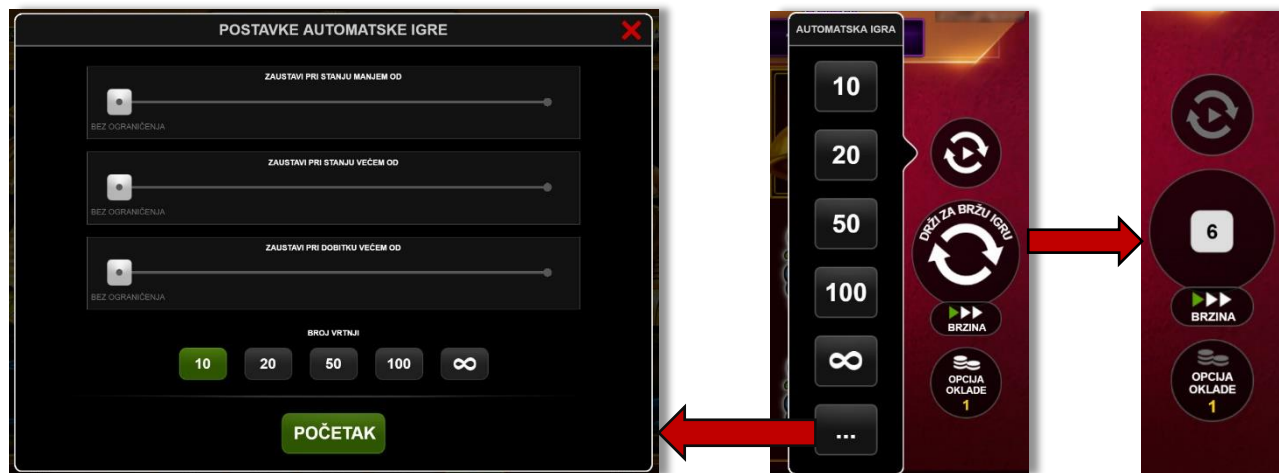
POSTAVKE AUTOMATSKE IGRE

ZAUSTAVI PRI STANJU MANJEM OD

BEZ OGRANIČENJA

ZAUSTAVI PRI STANJU VEĆEM OD

BEZ OGRANIČENJA

ZAUSTAVI PRI DOBITKU VEĆEM OD

BEZ OGRANIČENJA

BROJ VRTNJI

10 20 50 100 ∞

POČETAK

AUTOMATSKA IGRA

10

20

50

100

∞

...

DRŽI ZA BRŽU IGRU

BRZINA

OPCIJA OKLADE 1

6

BRZINA

OPCIJA OKLADE 1